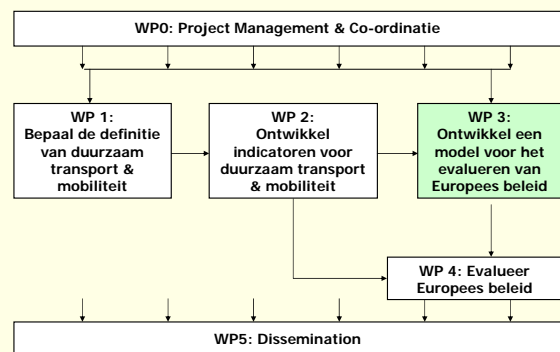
WP0: Project Management & Co-ordinatie

WP 1:
Bepaal de definitie van duurzaam transport & mobiliteit

WP 2:
Ontwikkel indicatoren voor duurzaam transport & mobiliteit

WP 3:
Ontwikkel een model voor het evalueren van Europees beleid

WP 4: Evalueer Europees beleid

WP5: Dissemination